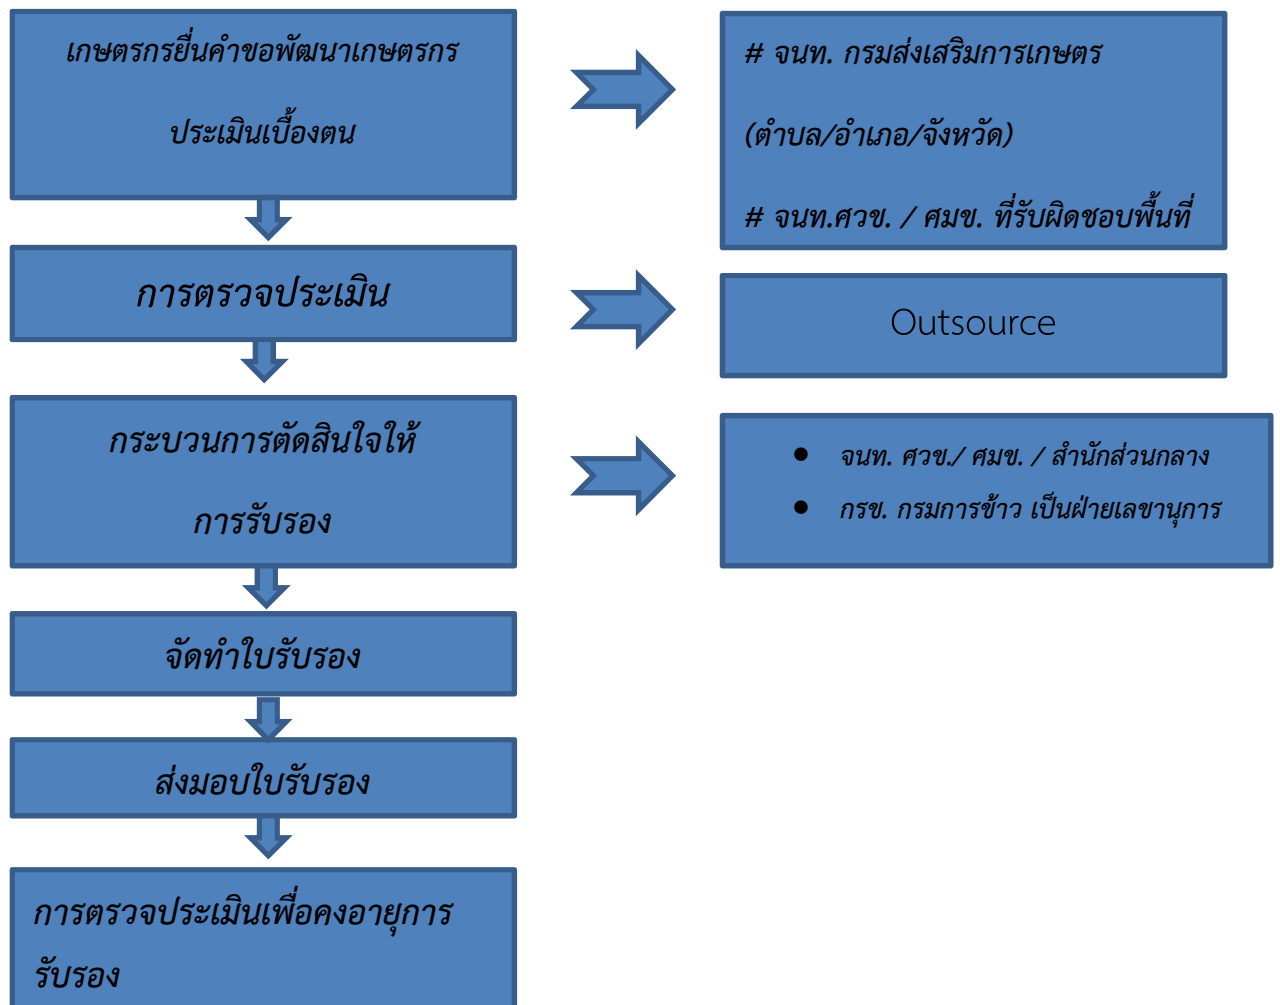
เกษตรกรยื่นคำขอพัฒนาเกษตรกร

ประเมินเบื้องตน

# จนท. กรมส่งเสริมการเกษตร

(ตำบล/อำเภอ/จังหวัด)

# จนท.ศวข. / ศมข. ที่รับผิดชอบพื้นที่

การตรวจประเมิน

Outsource

กระบวนการตัดสินใจให้

การรับรอง

• จนท. ศวข./ ศมข. / สำนักส่วนกลาง
• กรข. กรมการข้าว เป็นฝ่ายเลขานุการ

จัดทำใบรับรอง

ส่งมอบใบรับรอง

การตรวจประเมินเพื่อคงอายุการ

รับรอง